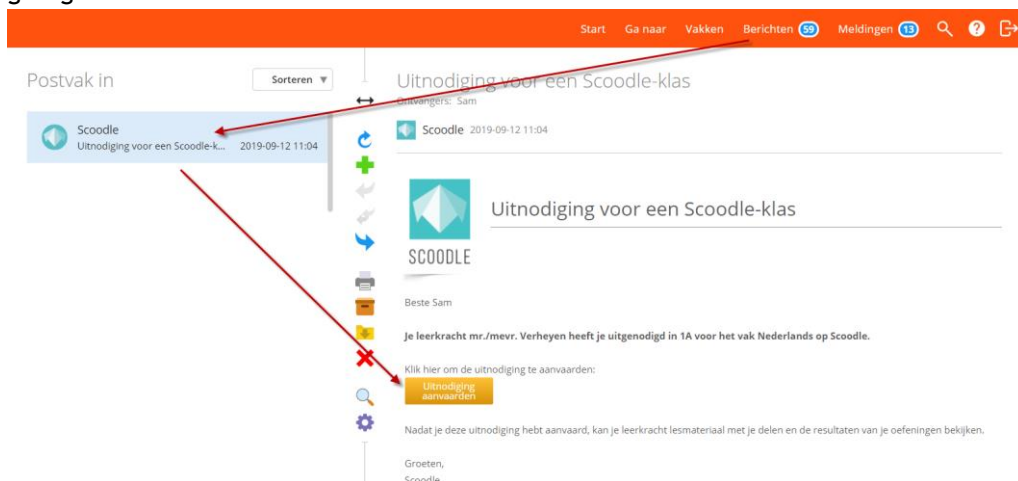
Start Ga naar Vakken Berichten 59 Meldingen 13

Postvak in

Sorteren

Scoodle
Uitnodiging voor een Scoodle-k... 2019-09-12 11:04

Uitnodiging voor een Scoodle-klas
Ontvangers: Sam

Scoodle 2019-09-12 11:04

SCOODLE

Uitnodiging voor een Scoodle-klas

Beste Sam

**Je leerkracht mr./mevr. Verheyen heeft je uitgenodigd in 1A voor het vak Nederlands op Scoodle.**

Klik hier om de uitnodiging te aanvaarden:

Uitnodiging aanvaarden

Nadat je deze uitnodiging hebt aanvaard, kan je leerkracht lesmateriaal met je delen en de resultaten van je oefeningen bekijken.

Groeten,
Scoodle